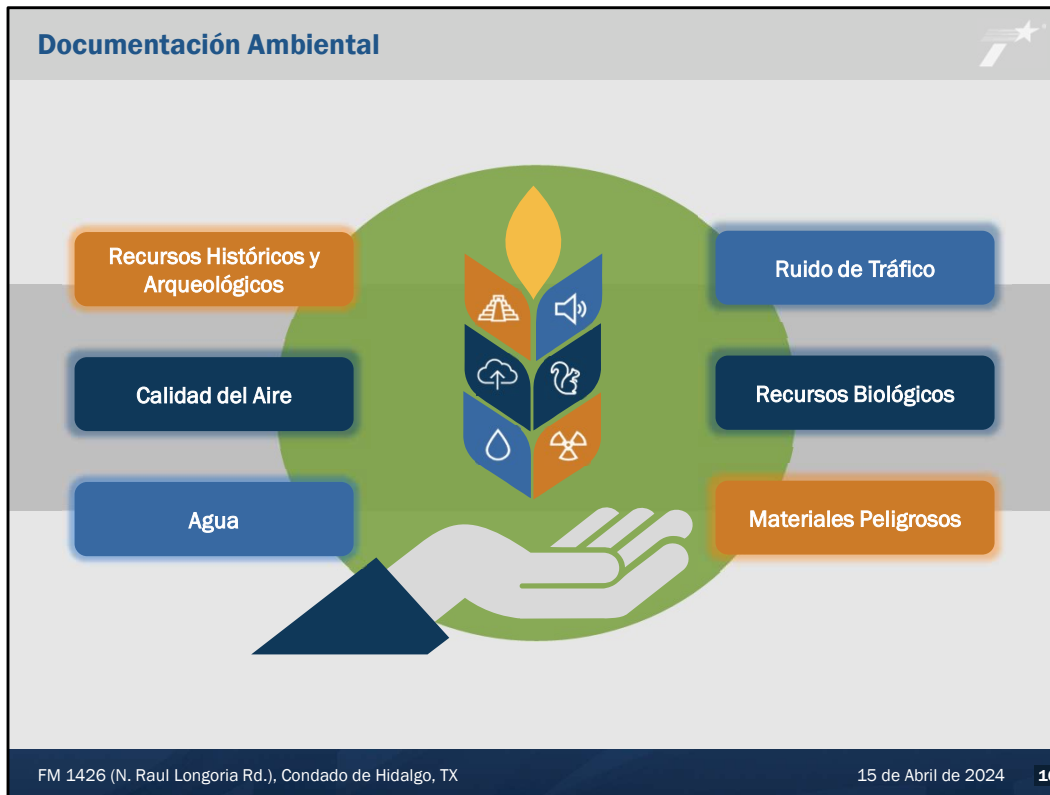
Documentación Ambiental

Recursos Históricos y Arqueológicos

Ruido de Tráfico

Calidad del Aire

Recursos Biológicos

Agua

Materiales Peligrosos

FM 1426 (N. Raul Longoria Rd.), Condado de Hidalgo, TX

15 de Abril de 2024

1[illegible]